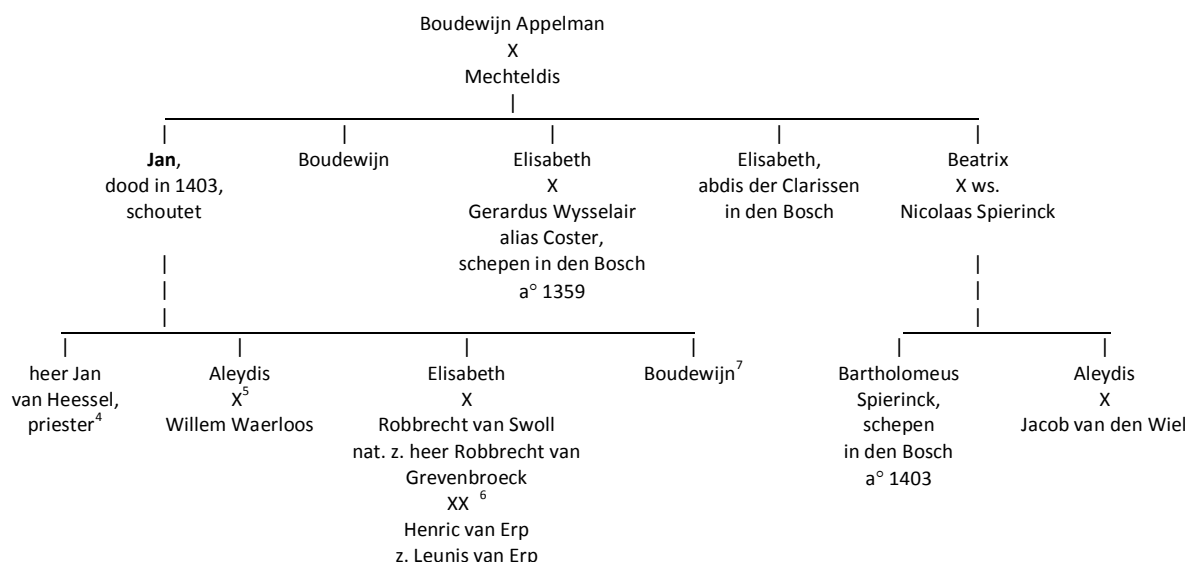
Boudewijn Appelman
X
Mechteldis

Jan, dood in 1403, schoutet

Boudewijn

Elisabeth
X
Gerardus Wysselair alias Coster, schepen in den Bosch a° 1359

Elisabeth, abdis der Clarissen in den Bosch

Beatrix
X ws.
Nicolaas Spierinck

heer Jan van Heessel, priester$^4$

Aleydis
X$^5$
Willem Waerloos

Elisabeth
X
Robbrecht van Swoll nat. z. heer Robbrecht van Grevenbroeck
XX $^6$
Henric van Erp z. Leunis van Erp

Boudewijn$^7$

Bartholomeus Spierinck, schepen in den Bosch a° 1403

Aleydis
X
Jacob van den Wiel